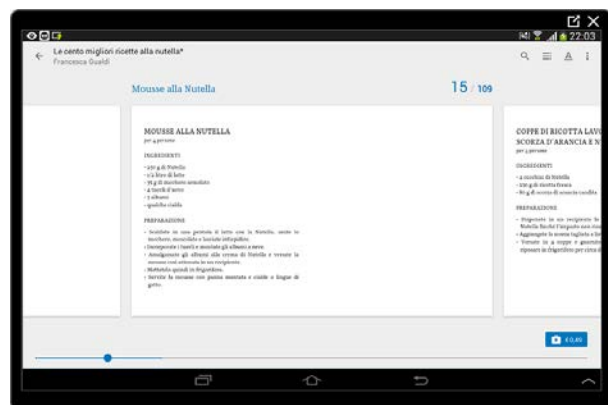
22:03

Le cento migliori ricette alla nutella*
Francesca Gualdi

Mousse alla Nutella

15 / 109

MOUSSE ALLA NUTELLA
per 4 persone

INGREDIENTI
- 250 g di Nutella
- 1/2 litro di latte
- 75 g di zucchero semolato
- 4 tuorli d'uovo
- 2 albumi
- qualche cialda

PREPARAZIONE
- Scaldate in una pentola il latte con la Nutella, unite lo zucchero, mescolate e lasciate intiepidire.
- Incorporate i tuorli e montate gli albumi a neve.
- Amalgamate gli albumi alla crema di Nutella e versate la mousse così ottenuta in un recipiente.
- Mettetela quindi in frigorifero.
- Servite la mousse con panna montata e cialde o lingue di gatto.

COPPE DI RICOTTA LAV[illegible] SCORZA D'ARANCIA E N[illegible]
per 4 persone

INGREDIENTI
- 4 cucchiai di Nutella
- 250 g di ricotta fresca
- 80 g di scorza di arancia candita

PREPARAZIONE
- Preparate in un recipiente la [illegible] Nutella finché l'impasto non risu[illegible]
- Aggiungete le scorze tagliate a lis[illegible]
- Versate in 4 coppe e guarnite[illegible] riponete in frigorifero per circa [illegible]

€ 0,49